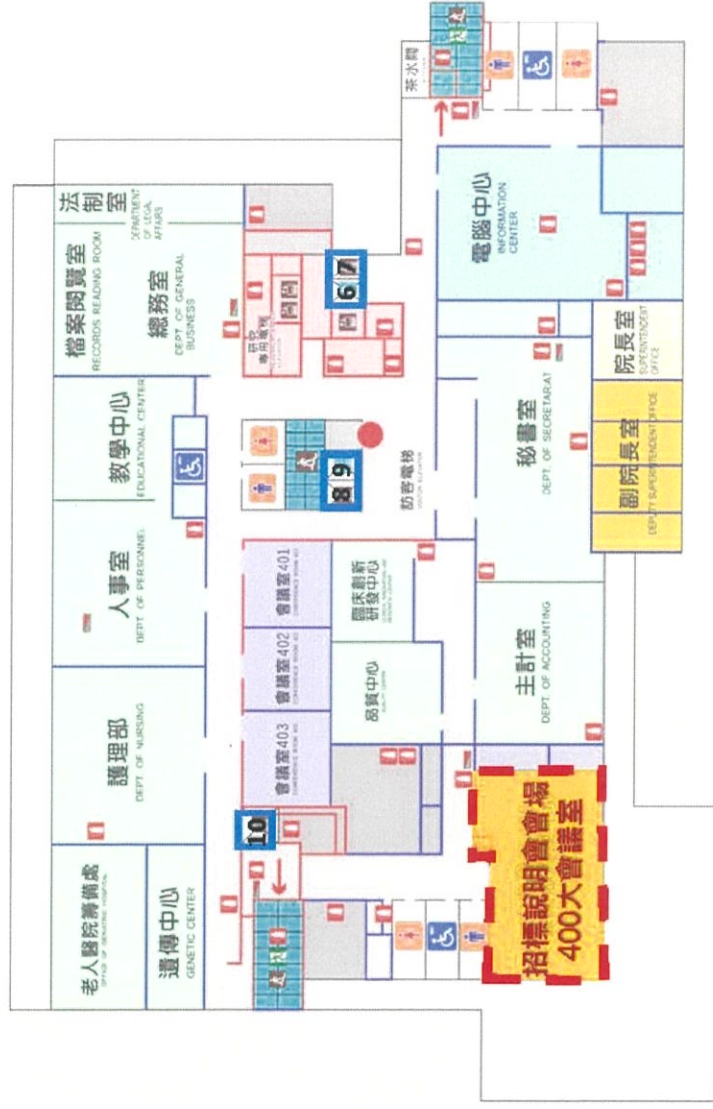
茶水間

法制室
DEPARTMENT OF LEGAL AFFAIRS

檔案閱覽室
RECORDS READING ROOM

總務室
DEPT. OF GENERAL BUSINESS

6 7

電腦中心
INFORMATION CENTER

院長室
SUPERINTENDENT OFFICE

教學中心
EDUCATIONAL CENTER

8 9

訪客電梯
VISITOR ELEVATOR

秘書室
DEPT. OF SECRETARIAT

副院長室
DEPUTY SUPERINTENDENT OFFICE

人事室
DEPT. OF PERSONNEL

會議室401
CONFERENCE ROOM 401

臨床創新研發中心

會議室402
CONFERENCE ROOM 402

品質中心
QUALITY CENTER

主計室
DEPT. OF ACCOUNTING

護理部
DEPT. OF NURSING

會議室403
CONFERENCE ROOM 403

10

老人醫院籌備處
OFFICE OF GERIATRIC HOSPITAL

遺傳中心
GENETIC CENTER

招標說明會會場
400大會議室